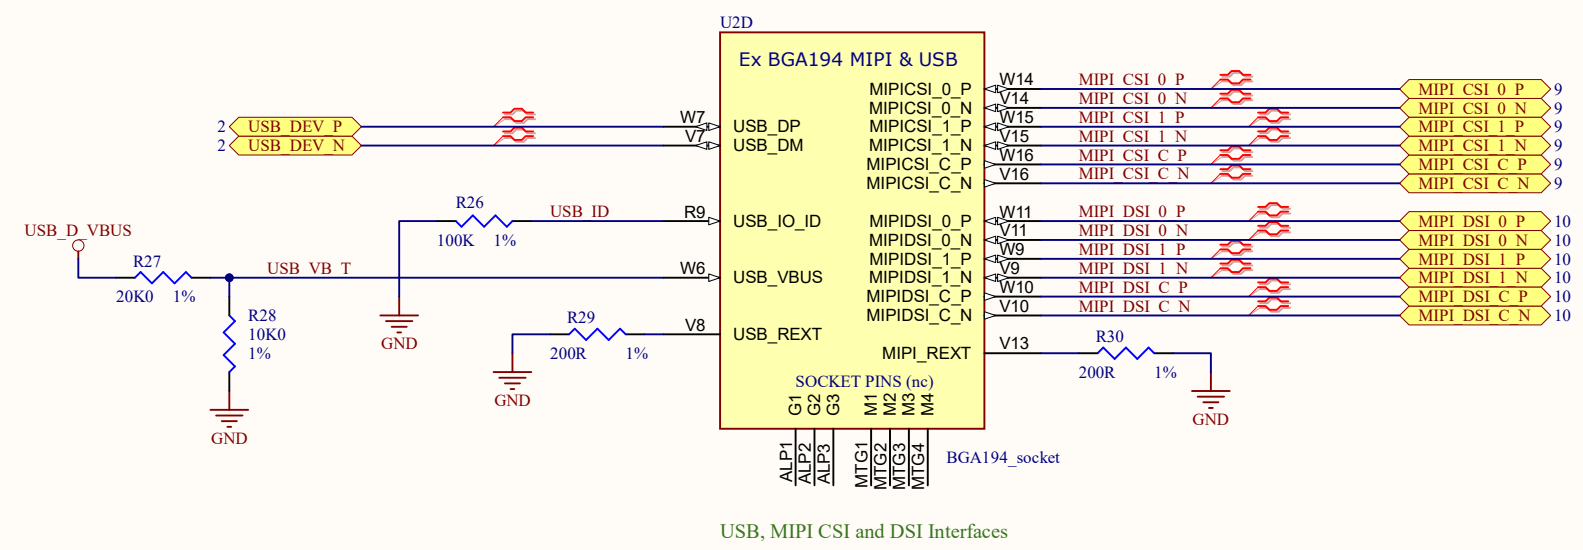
U2D

Ex BGA194 MIPI & USB

2 USB_DEV_P
2 USB_DEV_N

W7 USB_DP
V7 USB_DM

USB_D_VBUS

R26
100K 1%
USB_ID
R9 USB_IO_ID

R27
20K0 1%
USB_VB_T
W6 USB_VBUS

R28
10K0
1%

GND

GND

R29
200R 1%
V8 USB_REXT

GND

GND

MIPICSI_0_P W14 MIPI_CSI_0_P MIPI_CSI_0_P 9
MIPICSI_0_N V14 MIPI_CSI_0_N MIPI_CSI_0_N 9
MIPICSI_1_P W15 MIPI_CSI_1_P MIPI_CSI_1_P 9
MIPICSI_1_N V15 MIPI_CSI_1_N MIPI_CSI_1_N 9
MIPICSI_C_P W16 MIPI_CSI_C_P MIPI_CSI_C_P 9
MIPICSI_C_N V16 MIPI_CSI_C_N MIPI_CSI_C_N 9

MIPIDSI_0_P W11 MIPI_DSI_0_P MIPI_DSI_0_P 10
MIPIDSI_0_N V11 MIPI_DSI_0_N MIPI_DSI_0_N 10
MIPIDSI_1_P W9 MIPI_DSI_1_P MIPI_DSI_1_P 10
MIPIDSI_1_N V9 MIPI_DSI_1_N MIPI_DSI_1_N 10
MIPIDSI_C_P W10 MIPI_DSI_C_P MIPI_DSI_C_P 10
MIPIDSI_C_N V10 MIPI_DSI_C_N MIPI_DSI_C_N 10

MIPI_REXT V13
R30
200R 1%
GND

SOCKET PINS (nc)
G1 G2 G3 M1 M2 M3 M4
ALP1 ALP2 ALP3 MTG1 MTG2 MTG3 MTG4
BGA194_socket

USB, MIPI CSI and DSI Interfaces